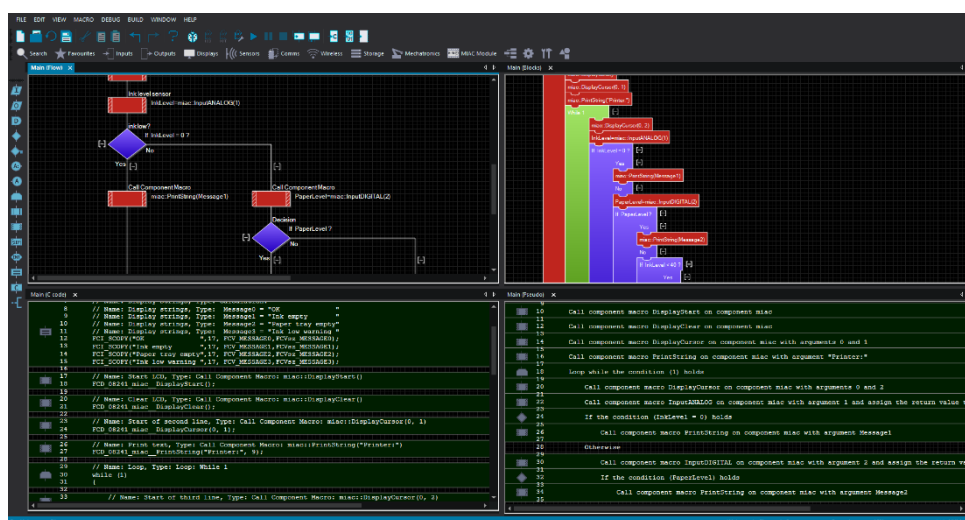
FILE EDIT VIEW MACRO DEBUG BUILD WINDOW HELP

Search Favourites Inputs Outputs Displays Sensors Comms Wireless Storage Mechatronics MIAC Module

Main (Flow)

Ink level sensor
InkLevel=miac::InputANALOG(1)

Ink low?
If InkLevel = 0 ?
No
Yes

Call Component Macro
miac::PrintString(Message1)

Call Component Macro
PaperLevel=miac::InputDIGITAL(2)

Decision
If PaperLevel ?
No
Yes

Main (Blocks)

miac::DisplayCursor(0, 1)
miac::PrintString("Printer:")
While 1
miac::DisplayCursor(0, 2)
InkLevel=miac::InputANALOG(1)
If InkLevel = 0 ?
Yes
miac::PrintString(Message1)
No
PaperLevel=miac::InputDIGITAL(2)
If PaperLevel ?
Yes
miac::PrintString(Message2)
No
If InkLevel < 40 ?

Main (C code)

8 // Name: Display strings, Type: Message0 = "OK "
9 // Name: Display strings, Type: Message1 = "Ink empty "
10 // Name: Display strings, Type: Message2 = "Paper tray empty"
11 // Name: Display strings, Type: Message3 = "Ink low warning "
12 FCI_SCOPY("OK ",17, FCV_MESSAGE0,FCVsz_MESSAGE0);
13 FCI_SCOPY("Ink empty ",17, FCV_MESSAGE1,FCVsz_MESSAGE1);
14 FCI_SCOPY("Paper tray empty",17, FCV_MESSAGE2,FCVsz_MESSAGE2);
15 FCI_SCOPY("Ink low warning ",17, FCV_MESSAGE3,FCVsz_MESSAGE3);
17 // Name: Start LCD, Type: Call Component Macro: miac::DisplayStart()
18 FCD_08241_miac__DisplayStart();
20 // Name: Clear LCD, Type: Call Component Macro: miac::DisplayClear()
21 FCD_08241_miac__DisplayClear();
23 // Name: Start of second line, Type: Call Component Macro: miac::DisplayCursor(0, 1)
24 FCD_08241_miac__DisplayCursor(0, 1);
26 // Name: Print text, Type: Call Component Macro: miac::PrintString("Printer:")
27 FCD_08241_miac__PrintString("Printer:", 9);
29 // Name: Loop, Type: Loop: While 1
30 while (1)
31 {
33 // Name: Start of third line, Type: Call Component Macro: miac::DisplayCursor(0, 2)

Main (Pseudo)

10 Call component macro DisplayStart on component miac
12 Call component macro DisplayClear on component miac
14 Call component macro DisplayCursor on component miac with arguments 0 and 1
16 Call component macro PrintString on component miac with argument "Printer:"
18 Loop while the condition (1) holds
20 Call component macro DisplayCursor on component miac with arguments 0 and 2
22 Call component macro InputANALOG on component miac with argument 1 and assign the return value t
24 If the condition (InkLevel = 0) holds
26 Call component macro PrintString on component miac with argument Message1
28 Otherwise
30 Call component macro InputDIGITAL on component miac with argument 2 and assign the return va
32 If the condition (PaperLevel) holds
34 Call component macro PrintString on component miac with argument Message2